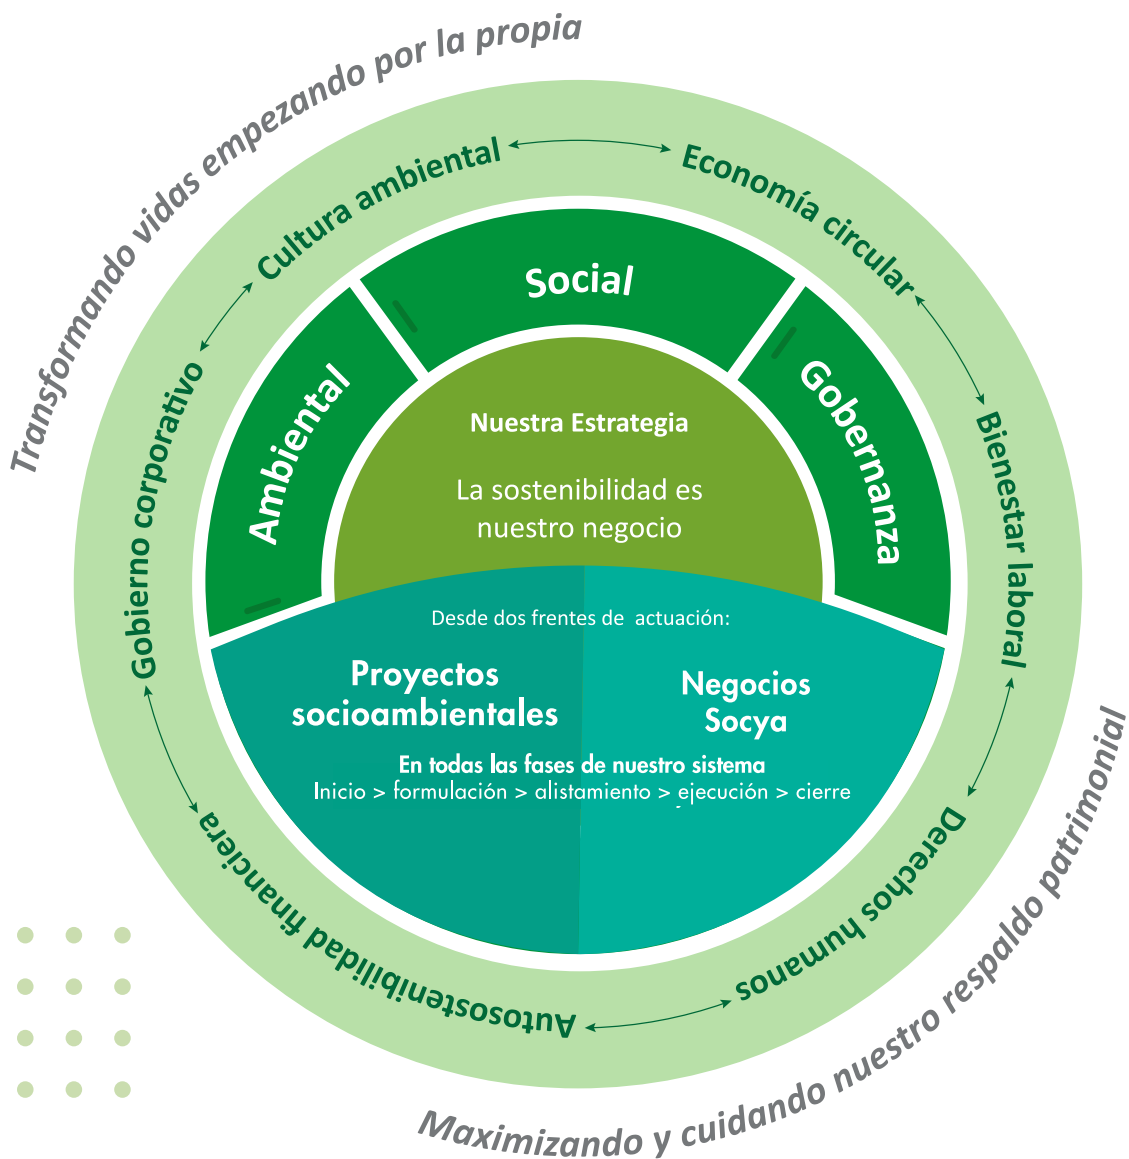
Transformando vidas empezando por la propia

Cultura ambiental

Economía circular

Bienestar laboral

Derechos humanos

Autosostenibilidad financiera

Gobierno corporativo

Social

Ambiental

Gobernanza

Nuestra Estrategia

La sostenibilidad es nuestro negocio

Desde dos frentes de actuación:

Proyectos socioambientales

Negocios Socya

En todas las fases de nuestro sistema

Inicio > formulación > alistamiento > ejecución > cierre

Maximizando y cuidando nuestro respaldo patrimonial